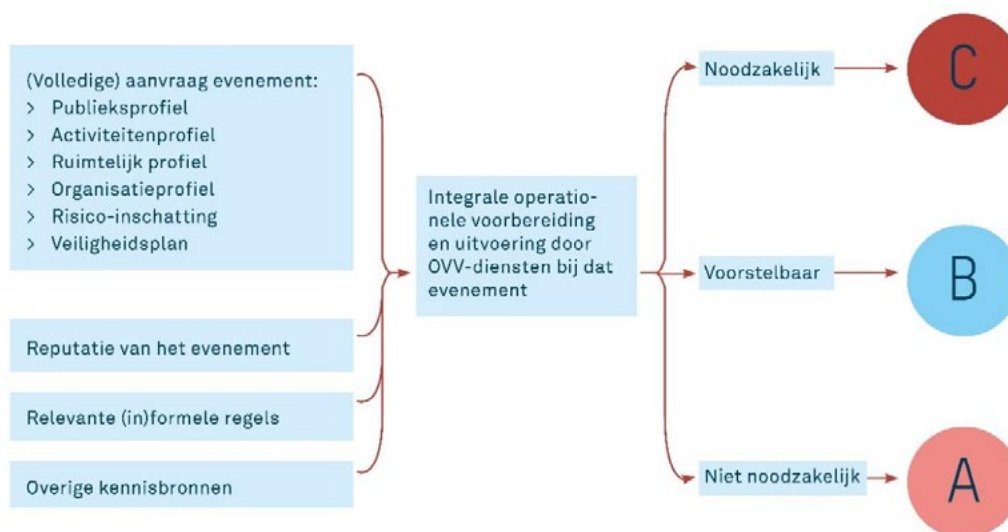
(Volledige) aanvraag evenement:
> Publieksprofiel
> Activiteitenprofiel
> Ruimtelijk profiel
> Organisatieprofiel
> Risico-inschatting
> Veiligheidsplan

Reputatie van het evenement

Relevante (in)formele regels

Overige kennisbronnen

Integrale operationele voorbereiding en uitvoering door OVV-diensten bij dat evenement

Noodzakelijk

C

Voorstelbaar

B

Niet noodzakelijk

A